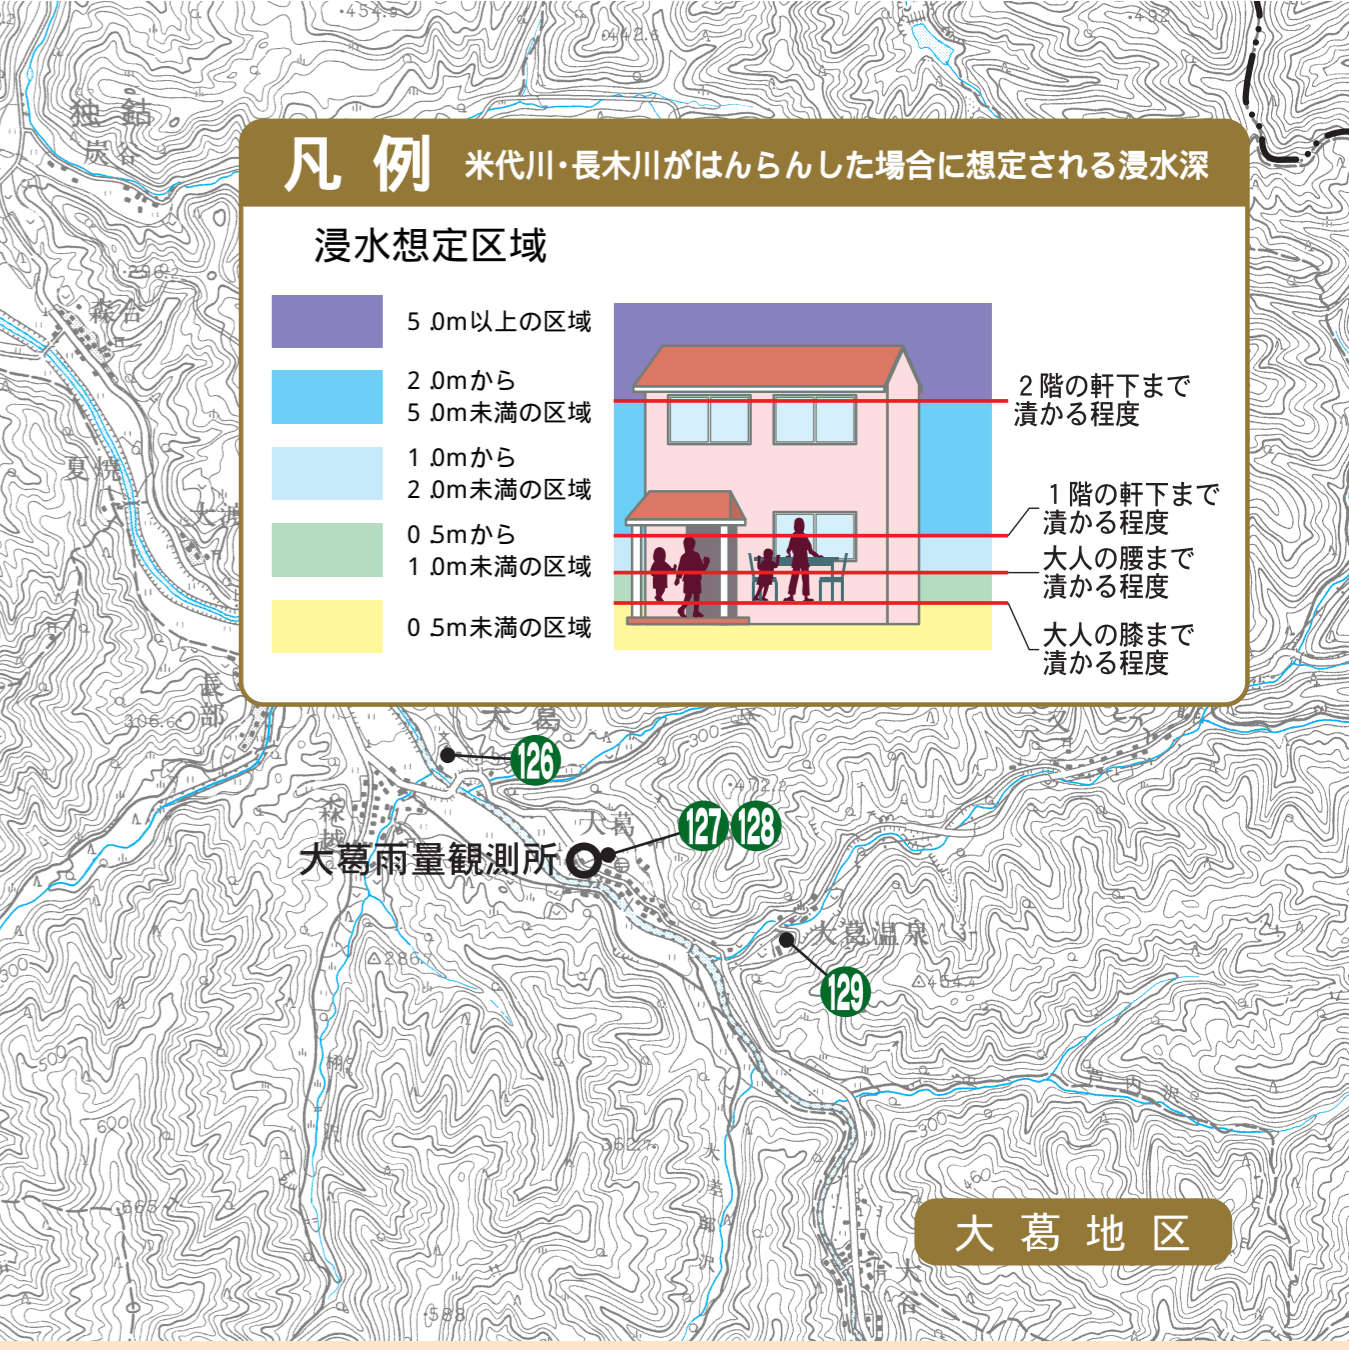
凡 例 米代川・長木川がはんらんした場合に想定される浸水深

浸水想定区域

5.0m以上の区域

2.0mから
5.0m未満の区域

1.0mから
2.0m未満の区域

0.5mから
1.0m未満の区域

0.5m未満の区域

2階の軒下まで
漬かる程度

1階の軒下まで
漬かる程度

大人の腰まで
漬かる程度

大人の膝まで
漬かる程度

126

127 128

大葛雨量観測所

129

大葛温泉

大 葛 地 区